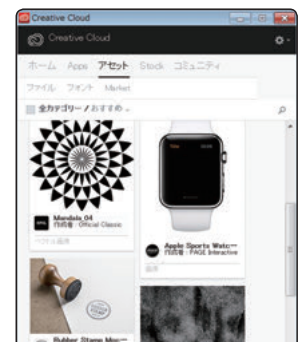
Creative Cloud
Creative Cloud
ホーム Apps アセット Stock コミュニティ
ファイル フォント Market
全カテゴリー / おすすめ
Mandala_04
作成者 : Official Classic
ベクトル画像
Apple Sports Watc...
作成者 : PAGE Interactive
画像
Rubber Stamp Moc...